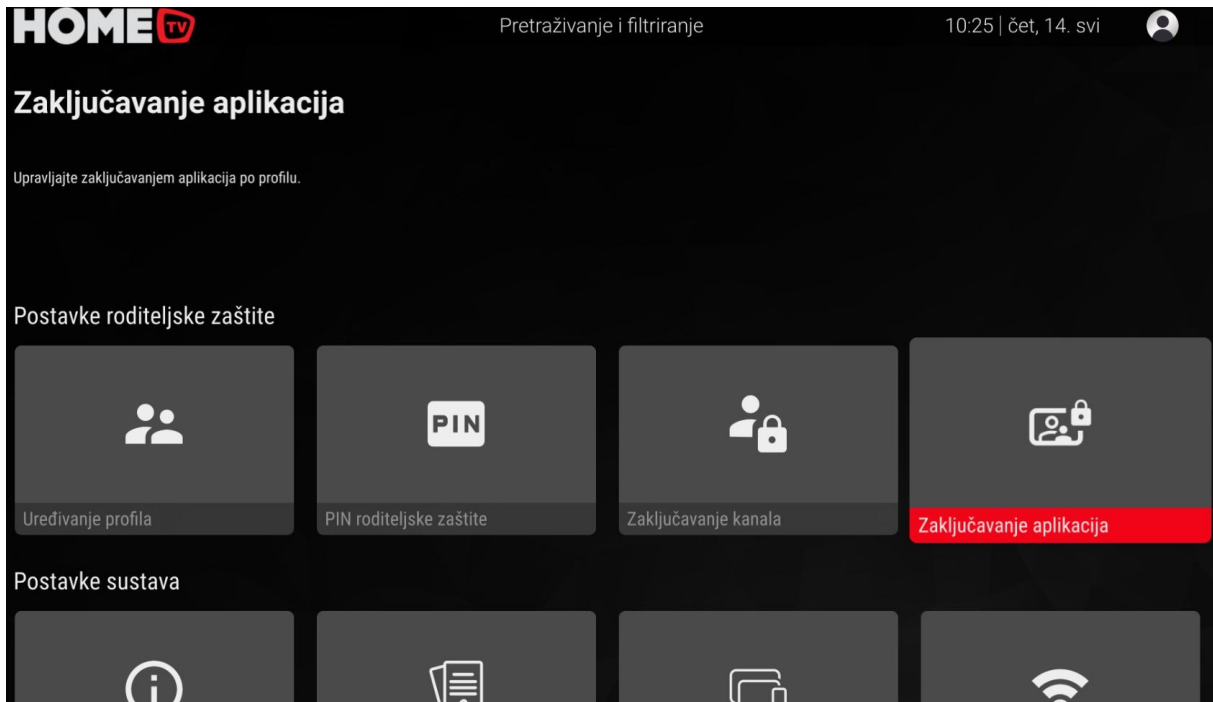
HOME TV

Pretraživanje i filtriranje

10:25 | čet, 14. svi

Zaključavanje aplikacija

Upravljajte zaključavanjem aplikacija po profilu.

Postavke roditeljske zaštite

Uređivanje profila

PIN

PIN roditeljske zaštite

Zaključavanje kanala

Zaključavanje aplikacija

Postavke sustava